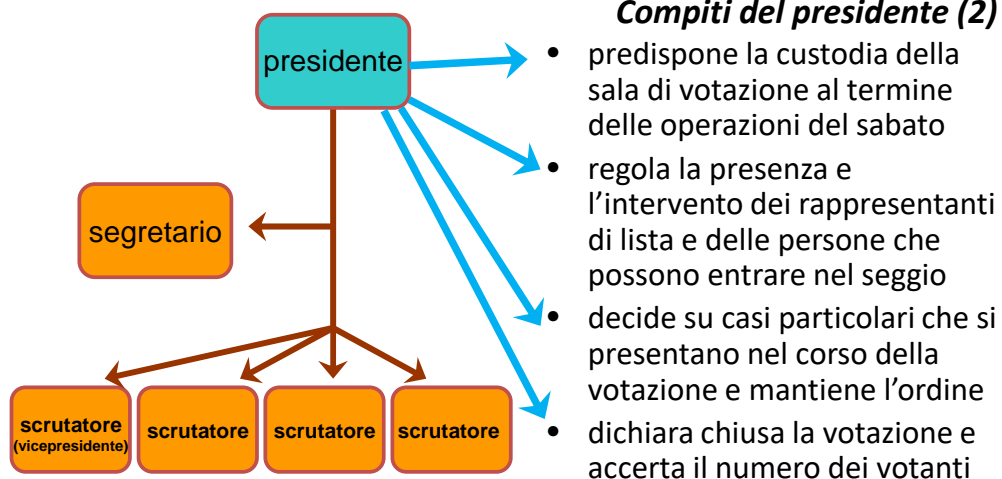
presidente

segretario

scrutatore (vicepresidente)

scrutatore

scrutatore

scrutatore

Compiti del presidente (2)

- predispone la custodia della sala di votazione al termine delle operazioni del sabato
- regola la presenza e l’intervento dei rappresentanti di lista e delle persone che possono entrare nel seggio
- decide su casi particolari che si presentano nel corso della votazione e mantiene l’ordine
- dichiara chiusa la votazione e accerta il numero dei votanti